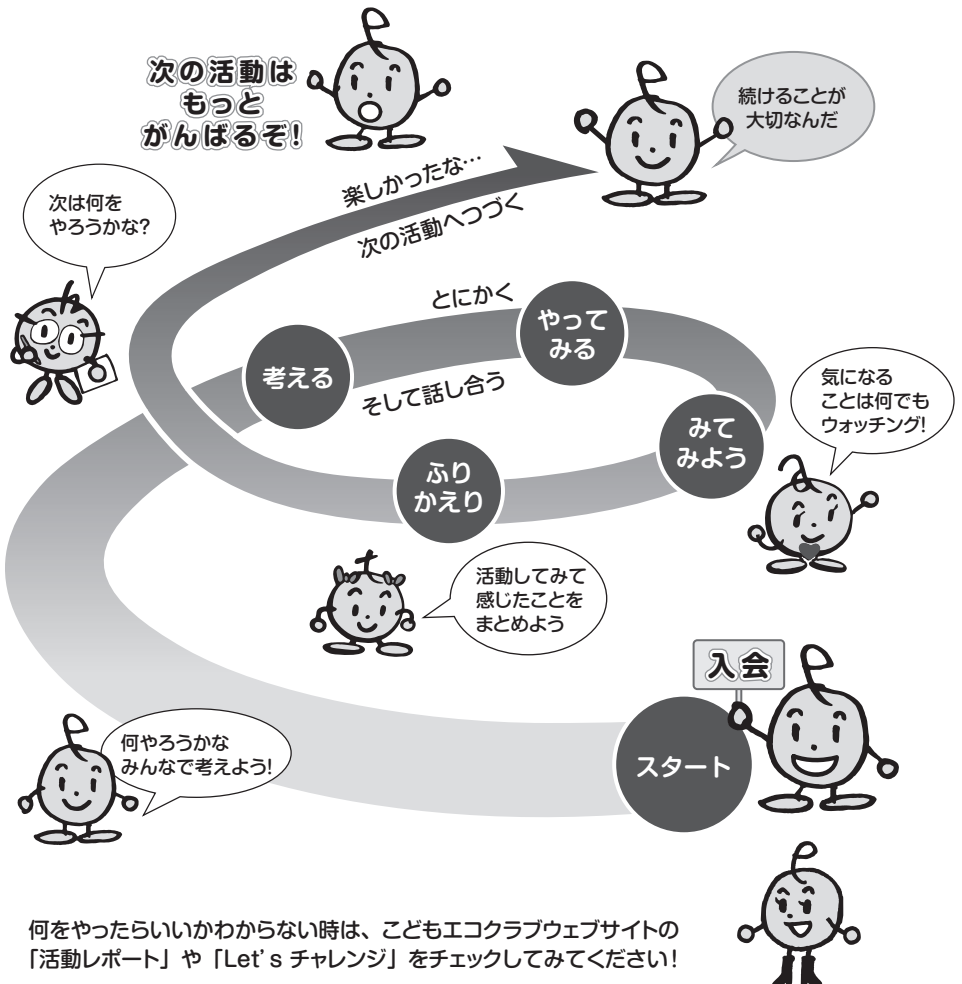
次の活動はもっとがんばるぞ!

続けることが大切なんだ

楽しかったな…

次の活動へつづく

次は何をやろうかな?

とにかく

やってみる

考える

そして話し合う

気になることは何でもウォッチング!

みてみよう

ふりかえり

活動してみて感じたことをまとめよう

入会

何やろうかなみんなで考えよう!

スタート

何をやったらいいかわからない時は、こどもエコクラブウェブサイトの「活動レポート」や「Let' s チャレンジ」をチェックしてみてください!